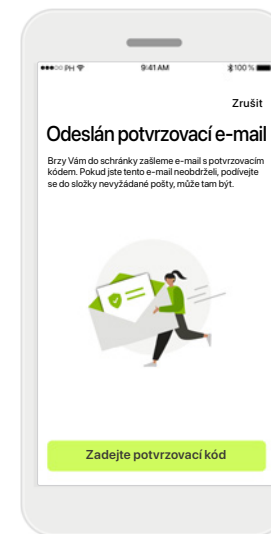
PH 9:41 AM 100 %

Zrušit

Odeslán potvrzovací e-mail

Brzy Vám do schránky zašleme e-mail s potvrzovacím kódem. Pokud jste tento e-mail neobdrželi, podívejte se do složky nevyžádané pošty, může tam být.

Zadejte potvrzovací kód